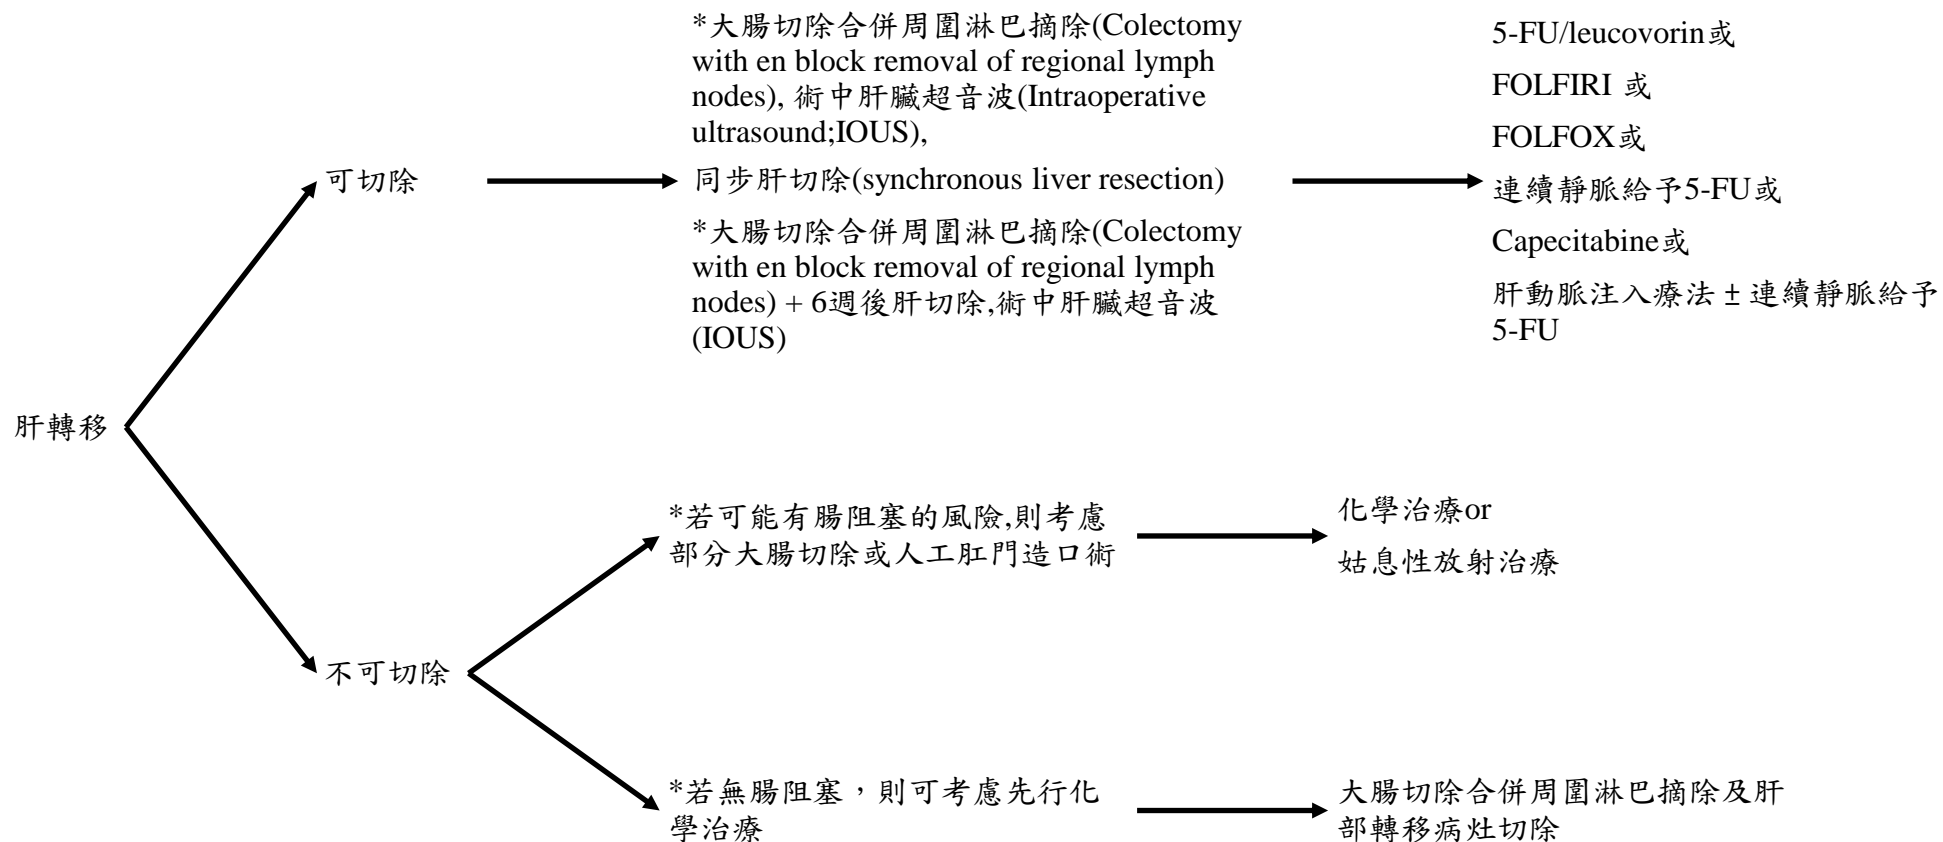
肝轉移

可切除

*大腸切除合併周圍淋巴摘除(Colectomy with en block removal of regional lymph nodes), 術中肝臟超音波(Intraoperative ultrasound;IOUS),

同步肝切除(synchronous liver resection)

*大腸切除合併周圍淋巴摘除(Colectomy with en block removal of regional lymph nodes) + 6週後肝切除,術中肝臟超音波(IOUS)

5-FU/leucovorin或

FOLFIRI 或

FOLFOX或

連續靜脈給予5-FU或

Capecitabine或

肝動脈注入療法 ± 連續靜脈給予 5-FU

不可切除

*若可能有腸阻塞的風險,則考慮部分大腸切除或人工肛門造口術

化學治療or

姑息性放射治療

*若無腸阻塞，則可考慮先行化學治療

大腸切除合併周圍淋巴摘除及肝部轉移病灶切除